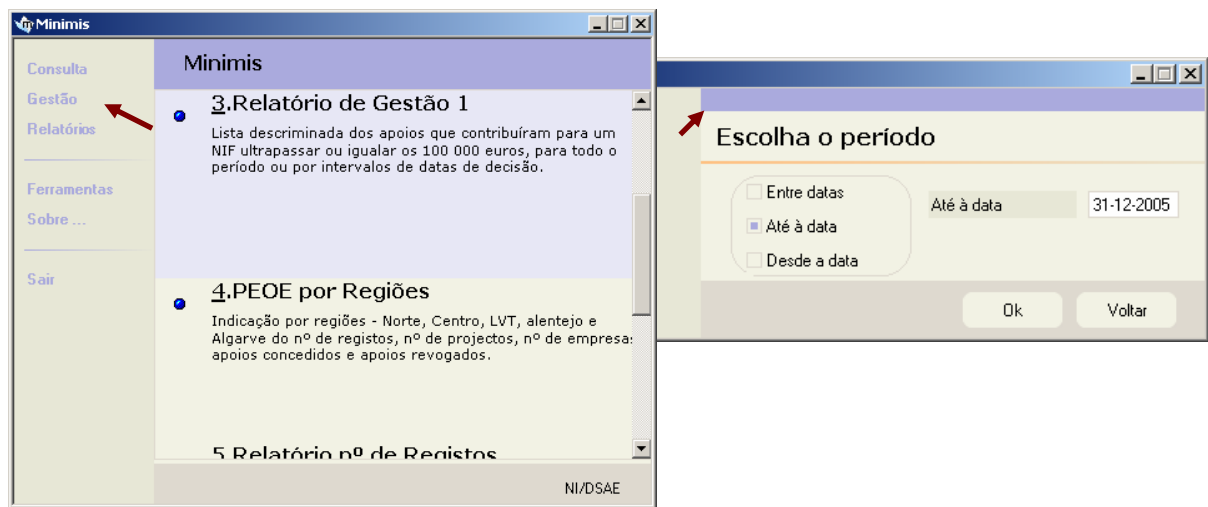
Minimis

Consulta
Gestão
Relatórios

Ferramentas
Sobre ...

Sair

Minimis

3.Relatório de Gestão 1

Lista descriminada dos apoios que contribuíram para um NIF ultrapassar ou igualar os 100 000 euros, para todo o período ou por intervalos de datas de decisão.

4.PEOE por Regiões

Indicação por regiões - Norte, Centro, LVT, alentejo e Algarve do nº de registos, nº de projectos, nº de empresas apoios concedidos e apoios revogados.

5 Relatório nº de Registos

NI/DSAE

Escolha o período

Entre datas
Até à data
Desde a data

Até à data
31-12-2005

Ok
Voltar